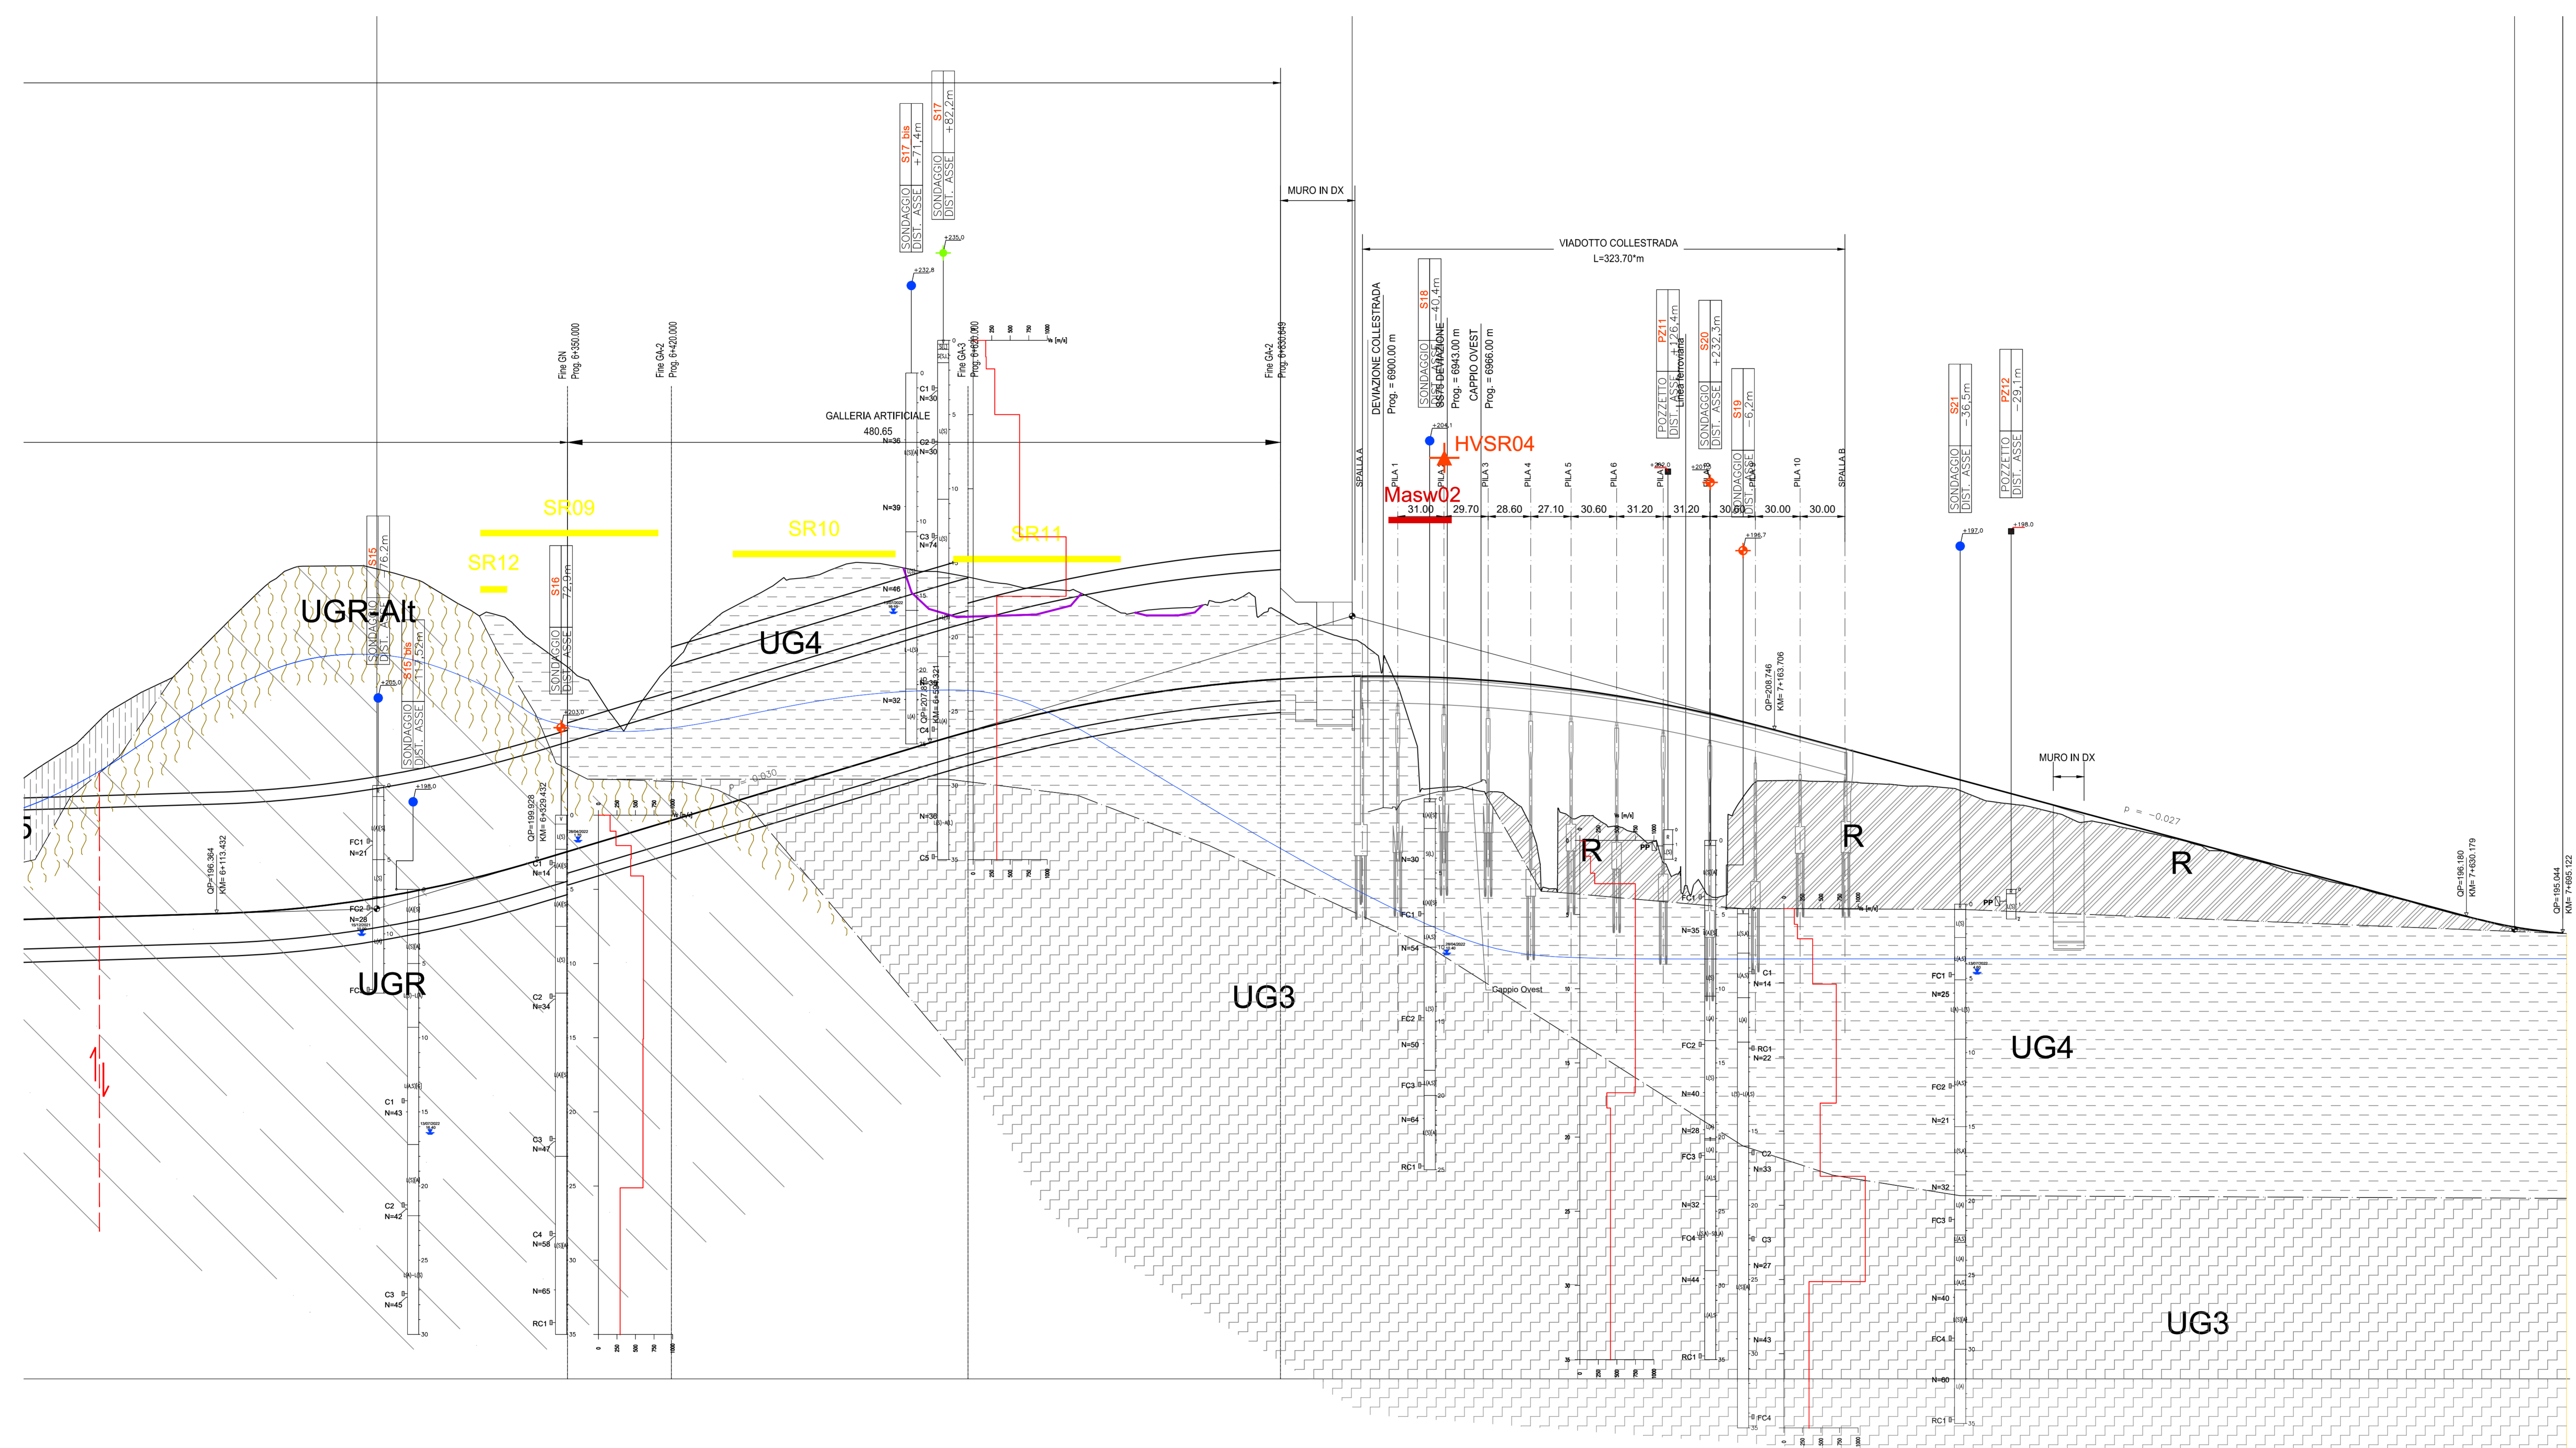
SONDAGGIO S17 bis
DIST. ASSE +71,4m

SONDAGGIO S17
DIST. ASSE +82,2m

MURO IN DX

VIADOTTO COLLESTRADA
L=323.70*m

Fine GN
Prog. 6+350,000

Fine GA-2
Prog. 6+420,000

Fine GA-3
Prog. 6+600,000

Fine GA-2
Prog. 6+830,649

GALLERIA ARTIFICIALE
480.65

DEVIAZIONE COLLESTRADA
Prog. = 6900,00 m

SONDAGGIO S18
DIST. ASSE -40,4m

SS75 DEVIAZIONE
Prog. = 6943,00 m

CAPPIO OVEST
Prog. = 6966,00 m

POZZETTO PZ11
DIST. ASSE +126,4m

Linea ferroviaria

SONDAGGIO S20
DIST. ASSE +232,3m

SONDAGGIO S19
DIST. ASSE -6,2m

SONDAGGIO S21
DIST. ASSE -36,5m

POZZETTO PZ12
DIST. ASSE -29,1m

HVSR04

Masw02

SPALLA A
PILA 1
PILA 2
PILA 3
PILA 4
PILA 5
PILA 6
PILA 7
PILA 8
PILA 9
PILA 10
SPALLA B

31.00
29.70
28.60
27.10
30.60
31.20
31.20
30.60
30.00
30.00

SR09
SR10
SR11
SR12

SONDAGGIO S15
DIST. ASSE 76,2m

SONDAGGIO S16
DIST. ASSE 72,9m

SONDAGGIO S15 bis
DIST. ASSE 11,52m

UGR-Alt
UG4
UGR
UG3
R
R
R
UG4
UG3

QP=196,364
KM= 6+113,432

QP=199,928
KM= 6+329,432

QP=207,87
KM= 6+598,321

QP=208,746
KM= 7+163,706

QP=196,180
KM= 7+630,179

QP=195,044
KM= 7+695,122

MURO IN DX

p = -0,027
p = 0,030

Cappio Ovest

C1 N=30
C2 N=30
N=36
N=39
C3 N=74
N=46
N=38
N=32
C4
N=36
C5

FC1 N=21
FC2 N=26
FC3
C1 N=43
C2 N=42
C3 N=45

C1 N=14
C2 N=34
C3 N=47
C4 N=58
N=65
RC1

N=30
FC1
N=54
FC2
N=50
FC3
N=64
RC1

FC1
N=35
FC2
N=40
N=28
FC3
N=32
FC4
N=44
RC1

C1 N=14
RC1 N=22
C2 N=33
C3
N=27
N=43
FC4

FC1 N=25
FC2
N=21
N=32
FC3
N=40
FC4
N=60
RC1

PP
PP

+235,0
+232,8
+205,0
+203,0
+198,0
+204,1
+202,0
+201,0
+196,7
+197,0
+198,0

Vs [m/s]
0 250 500 750 1000